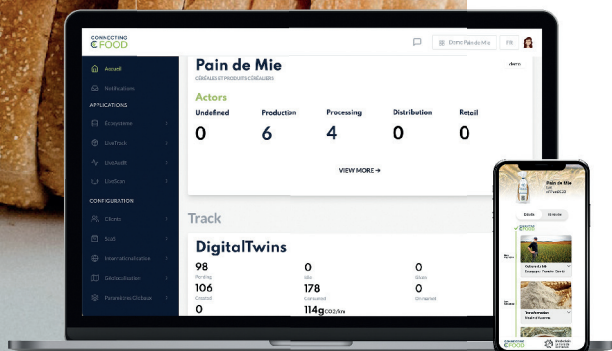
CONNECTING FOOD

Demo Pain de Mie
FR

Accueil
Notifications
APPLICATIONS
Ecosysteme
LiveTrack
LiveAudit
LiveScan
CONFIGURATION
Clients
SuB
Internationalisation
Géolocalisation
Paramètres Globaux

Pain de Mie
CÉRÉALES ET PRODUITS CÉRÉALIERS
demo

Actors
| Undefined | Production | Processing | Distribution | Retail |
|---|---|---|---|---|
| 0 | 6 | 4 | 0 | 0 |

VIEW MORE →

Track

DigitalTwins
98
Pending
106
Created
0
0
Idle
178
Consumed
114g CO2/km
0
Stock
0
Unclaimed

Pain de Mie
Détails
Itinéraire
Culture du blé
Transformation
CONNECTING FOOD
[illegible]